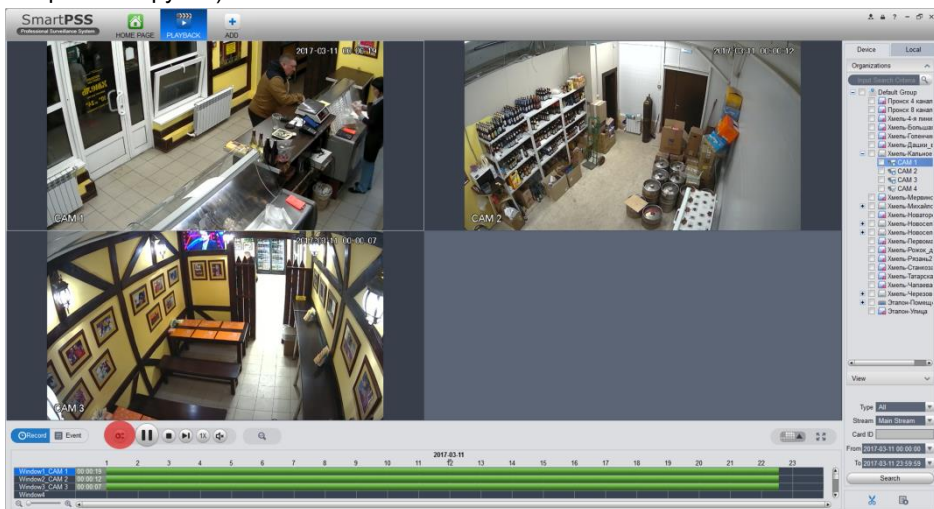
SmartPSS
Professional Surveillance System
HOME PAGE PLAYBACK ADD

2017-03-11 00:00:19
CAM 1
2017-03-11 00:00:12
CAM 2
2017-03-11 00:00:07
CAM 3

Device Local
Organizations
Input Search Criteria
Default Group
Проксн 4 канал
Проксн 8 канал
Хмель-4-я лини
Хмель-Большая
Хмель-Гоголевс
Хмель-Дашин_к
Хмель-Калынов
CAM 1
CAM 2
CAM 3
CAM 4
Хмель-Мервинс
Хмель-Михайло
Хмель-Новатор
Хмель-Новосел
Хмель-Новосел
Хмель-Первома
Хмель-Рожок_д
Хмель-Рязань2
Хмель-Станкоз
Хмель-Татарска
Хмель-Чапаева
Хмель-Черезов
Эталон-Помещ
Эталон-Улица

View
Type All
Stream Main Stream
Card ID
From 2017-03-11 00:00:00
To 2017-03-11 23:59:59
Search

Record Event
1X

2017-03-11
1 2 3 4 5 6 7 8 9 10 11 12 13 14 15 16 17 18 19 20 21 22 23
Window1_CAM 1 00:00:19
Window2_CAM 2 00:00:12
Window3_CAM 3 00:00:07
Window4